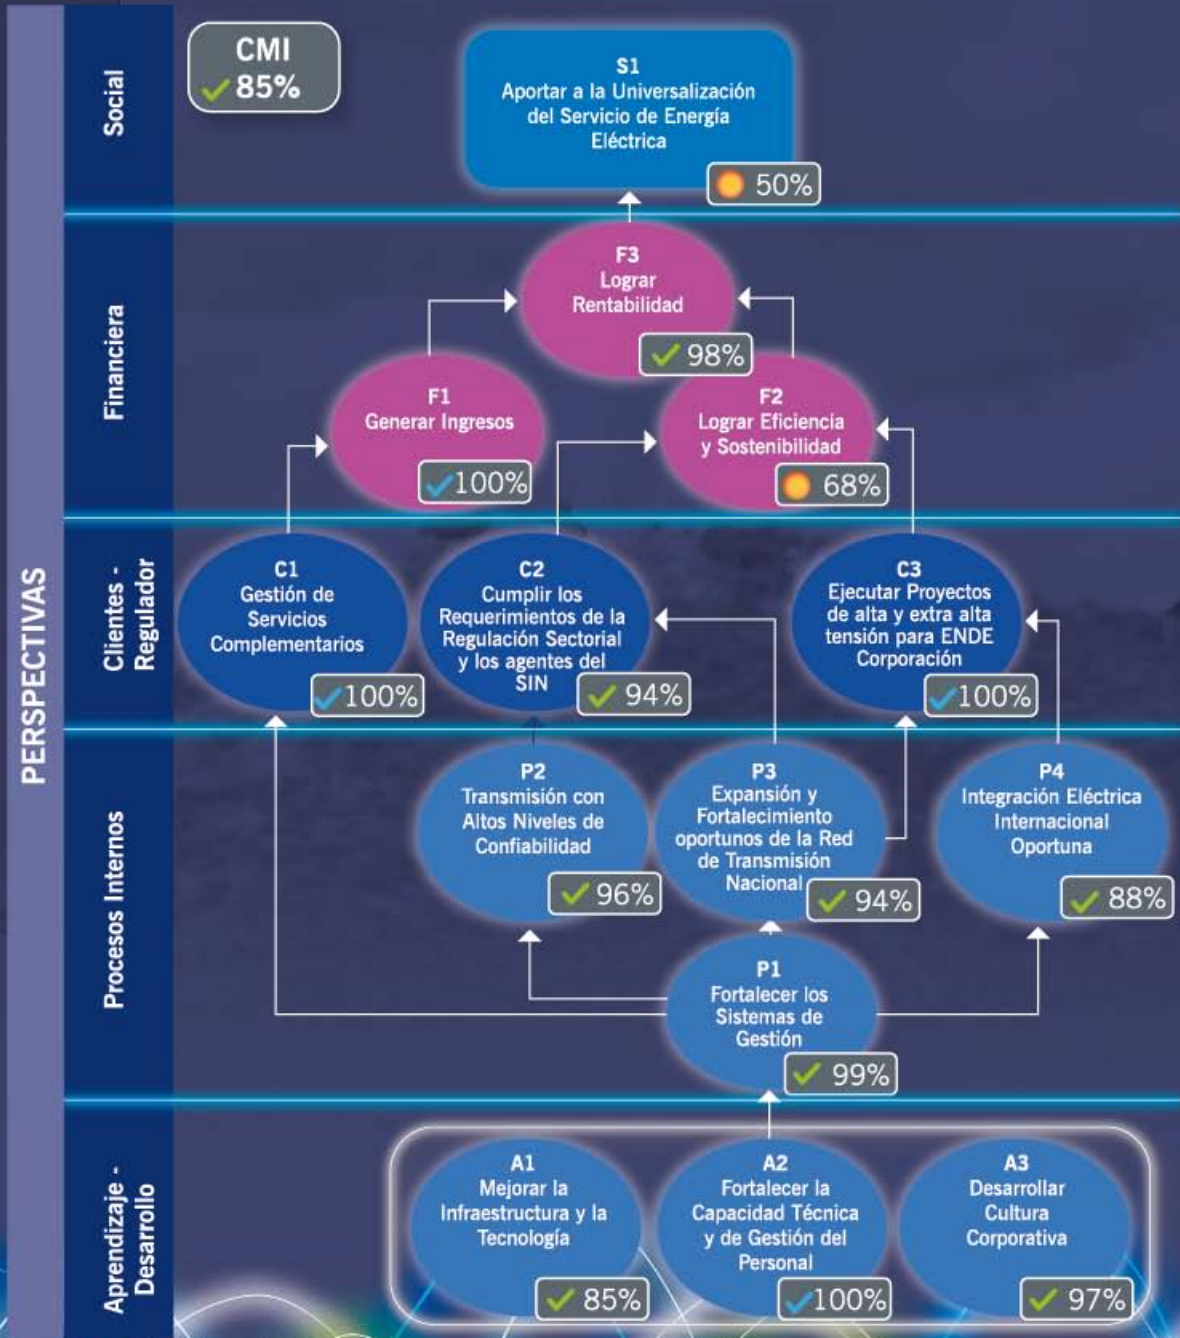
PERSPECTIVAS

Social

CMI
85%

S1
Aportar a la Universalización del Servicio de Energía Eléctrica
50%

Financiera

F3
Lograr Rentabilidad
98%

F1
Generar Ingresos
100%

F2
Lograr Eficiencia y Sostenibilidad
68%

Clientes - Regulador

C1
Gestión de Servicios Complementarios
100%

C2
Cumplir los Requerimientos de la Regulación Sectorial y los agentes del SIN
94%

C3
Ejecutar Proyectos de alta y extra alta tensión para ENDE Corporación
100%

Procesos Internos

P2
Transmisión con Altos Niveles de Confiabilidad
96%

P3
Expansión y Fortalecimiento oportunos de la Red de Transmisión Nacional
94%

P4
Integración Eléctrica Internacional Oportuna
88%

P1
Fortalecer los Sistemas de Gestión
99%

Aprendizaje - Desarrollo

A1
Mejorar la Infraestructura y la Tecnología
85%

A2
Fortalecer la Capacidad Técnica y de Gestión del Personal
100%

A3
Desarrollar Cultura Corporativa
97%